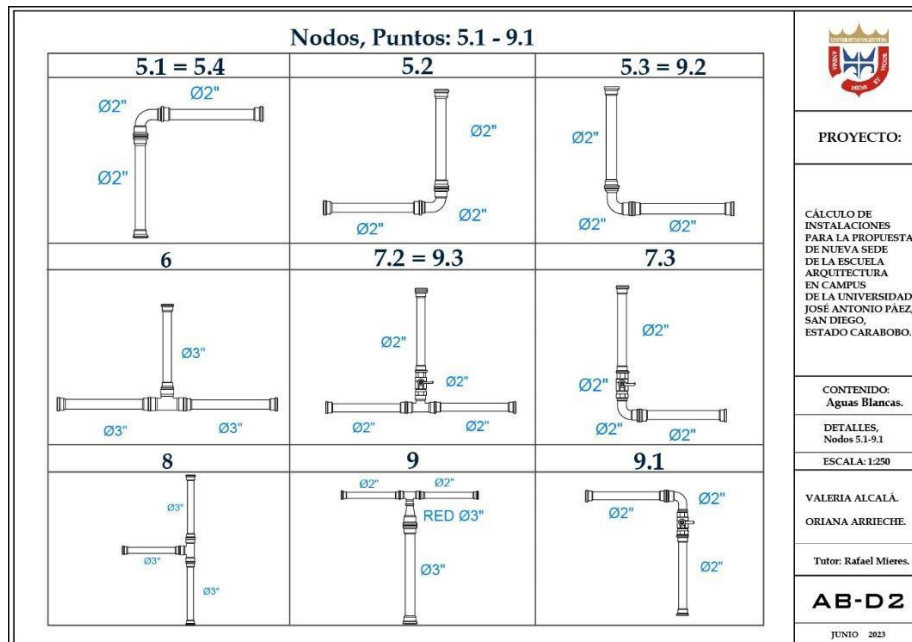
Nodos, Puntos: 5.1 - 9.1

5.1 = 5.4

Ø2"
Ø2"
Ø2"

5.2

Ø2"
Ø2"
Ø2"

5.3 = 9.2

Ø2"
Ø2"
Ø2"

6

Ø3"
Ø3"
Ø3"

7.2 = 9.3

Ø2"
Ø2"
Ø2"
Ø2"

7.3

Ø2"
Ø2"
Ø2"
Ø2"

8

Ø3"
Ø3"
Ø3"

9

Ø2"
Ø2"
RED Ø3"
Ø3"

9.1

Ø2"
Ø2"
Ø2"

UNIVERSIDAD

PROYECTO:

CÁLCULO DE INSTALACIONES PARA LA PROPUESTA DE NUEVA SEDE DE LA ESCUELA ARQUITECTURA EN CAMPUS DE LA UNIVERSIDAD JOSÉ ANTONIO PÁEZ, SAN DIEGO, ESTADO CARABOBO.

CONTENIDO:
Aguas Blancas.

DETALLES,
Nodos 5.1-9.1

ESCALA: 1:250

VALERIA ALCALÁ.

ORIANA ARRIECHE.

Tutor: Rafael Mieres.

AB-D2

JUNIO 2023